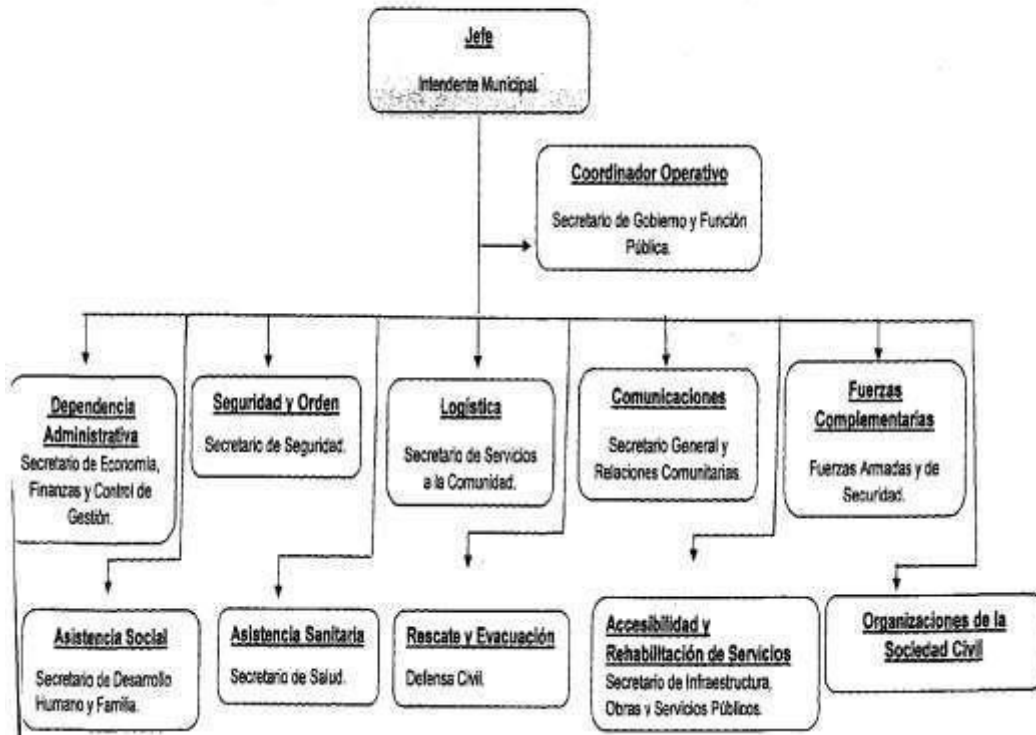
Jefe

Intendente Municipal.

Coordinador Operativo

Secretario de Gobierno y Función Pública.

Dependencia Administrativa

Secretario de Economía, Finanzas y Control de Gestión.

Seguridad y Orden

Secretario de Seguridad.

Logística

Secretario de Servicios a la Comunidad.

Comunicaciones

Secretario General y Relaciones Comunitarias.

Fuerzas Complementarias

Fuerzas Armadas y de Seguridad.

Asistencia Social

Secretario de Desarrollo Humano y Familia.

Asistencia Sanitaria

Secretario de Salud.

Rescate y Evacuación

Defensa Civil.

Accesibilidad y Rehabilitación de Servicios

Secretario de Infraestructura, Obras y Servicios Públicos.

Organizaciones de la Sociedad Civil